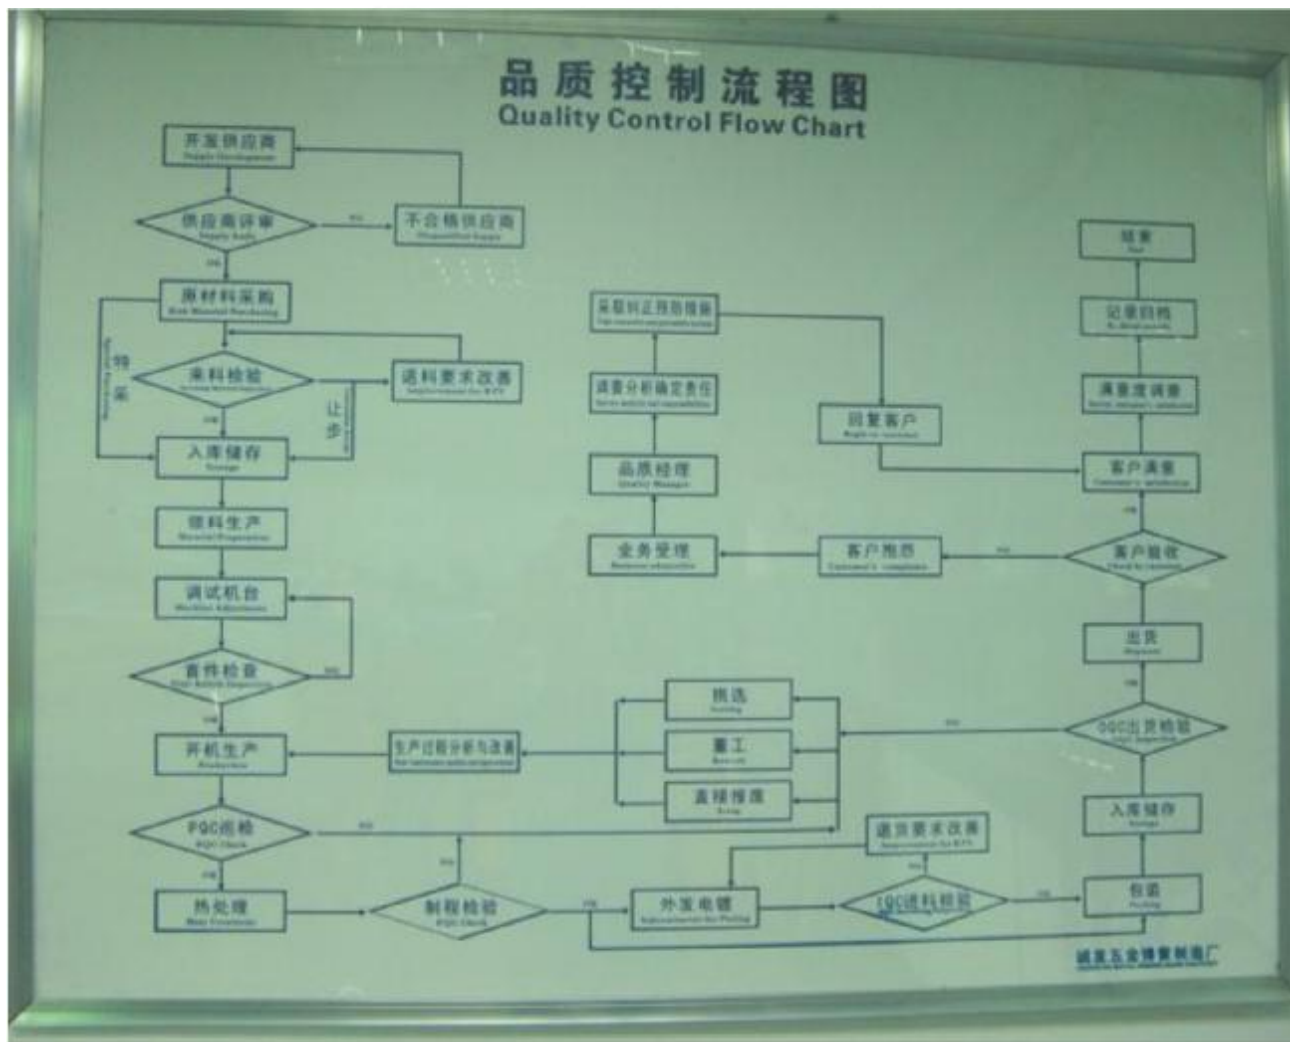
品质控制流程图
Quality Control Flow Chart

开发供应商
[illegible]

供应商评审
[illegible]

不合格供应商
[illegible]

原材料采购
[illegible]

特采

来料检验
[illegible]

退料要求改善
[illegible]

让步

入库储存
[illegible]

领料生产
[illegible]

调试机台
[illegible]

首件检查
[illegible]

开机生产
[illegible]

生产过程分析与改善
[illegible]

挑选
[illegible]

重工
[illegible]

直接报废
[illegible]

PQC巡检
PQC Check

热处理
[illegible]

制程检验
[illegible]

外发电镀
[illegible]

退货要求改善
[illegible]

IQC退料检验
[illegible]

包装
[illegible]

入库储存
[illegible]

OQC出货检验
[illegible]

出货
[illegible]

客户验收
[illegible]

客户抱怨
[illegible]

业务受理
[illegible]

品质经理
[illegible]

调查分析确定责任
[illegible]

采取纠正预防措施
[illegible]

回复客户
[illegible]

客户满意
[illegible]

满意度调查
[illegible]

记录归档
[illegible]

结束
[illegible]

诚富五金精密机电厂
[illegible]